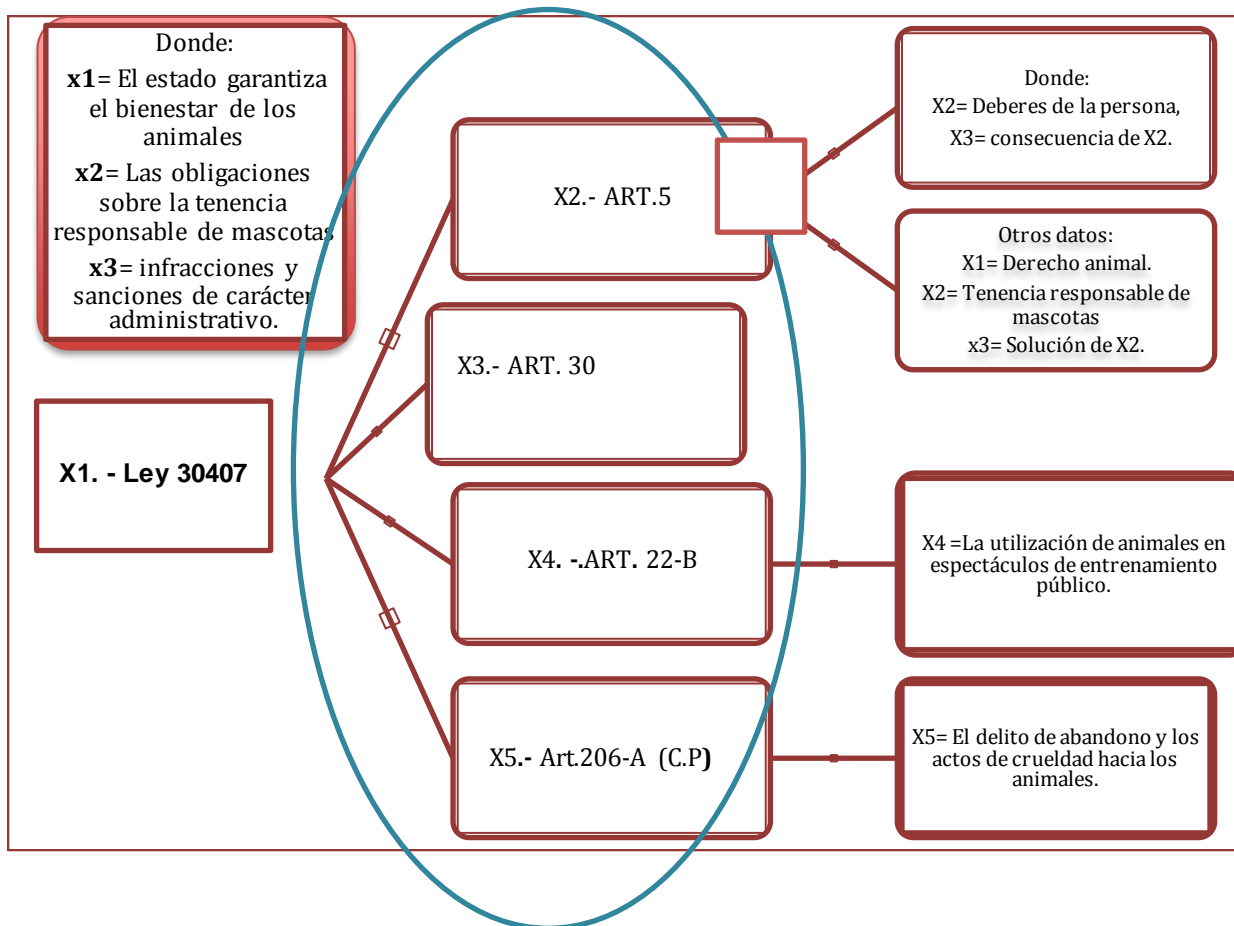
Donde:
x1= El estado garantiza el bienestar de los animales
x2= Las obligaciones sobre la tenencia responsable de mascotas
x3= infracciones y sanciones de carácter administrativo.

X1. - Ley 30407

X2.- ART.5

X3.- ART. 30

X4. -.ART. 22-B

X5.- Art.206-A (C.P)

Donde:
X2= Deberes de la persona,
X3= consecuencia de X2.

Otros datos:
X1= Derecho animal.
X2= Tenencia responsable de mascotas
x3= Solución de X2.

X4 =La utilización de animales en espectáculos de entrenamiento público.

X5= El delito de abandono y los actos de crueldad hacia los animales.